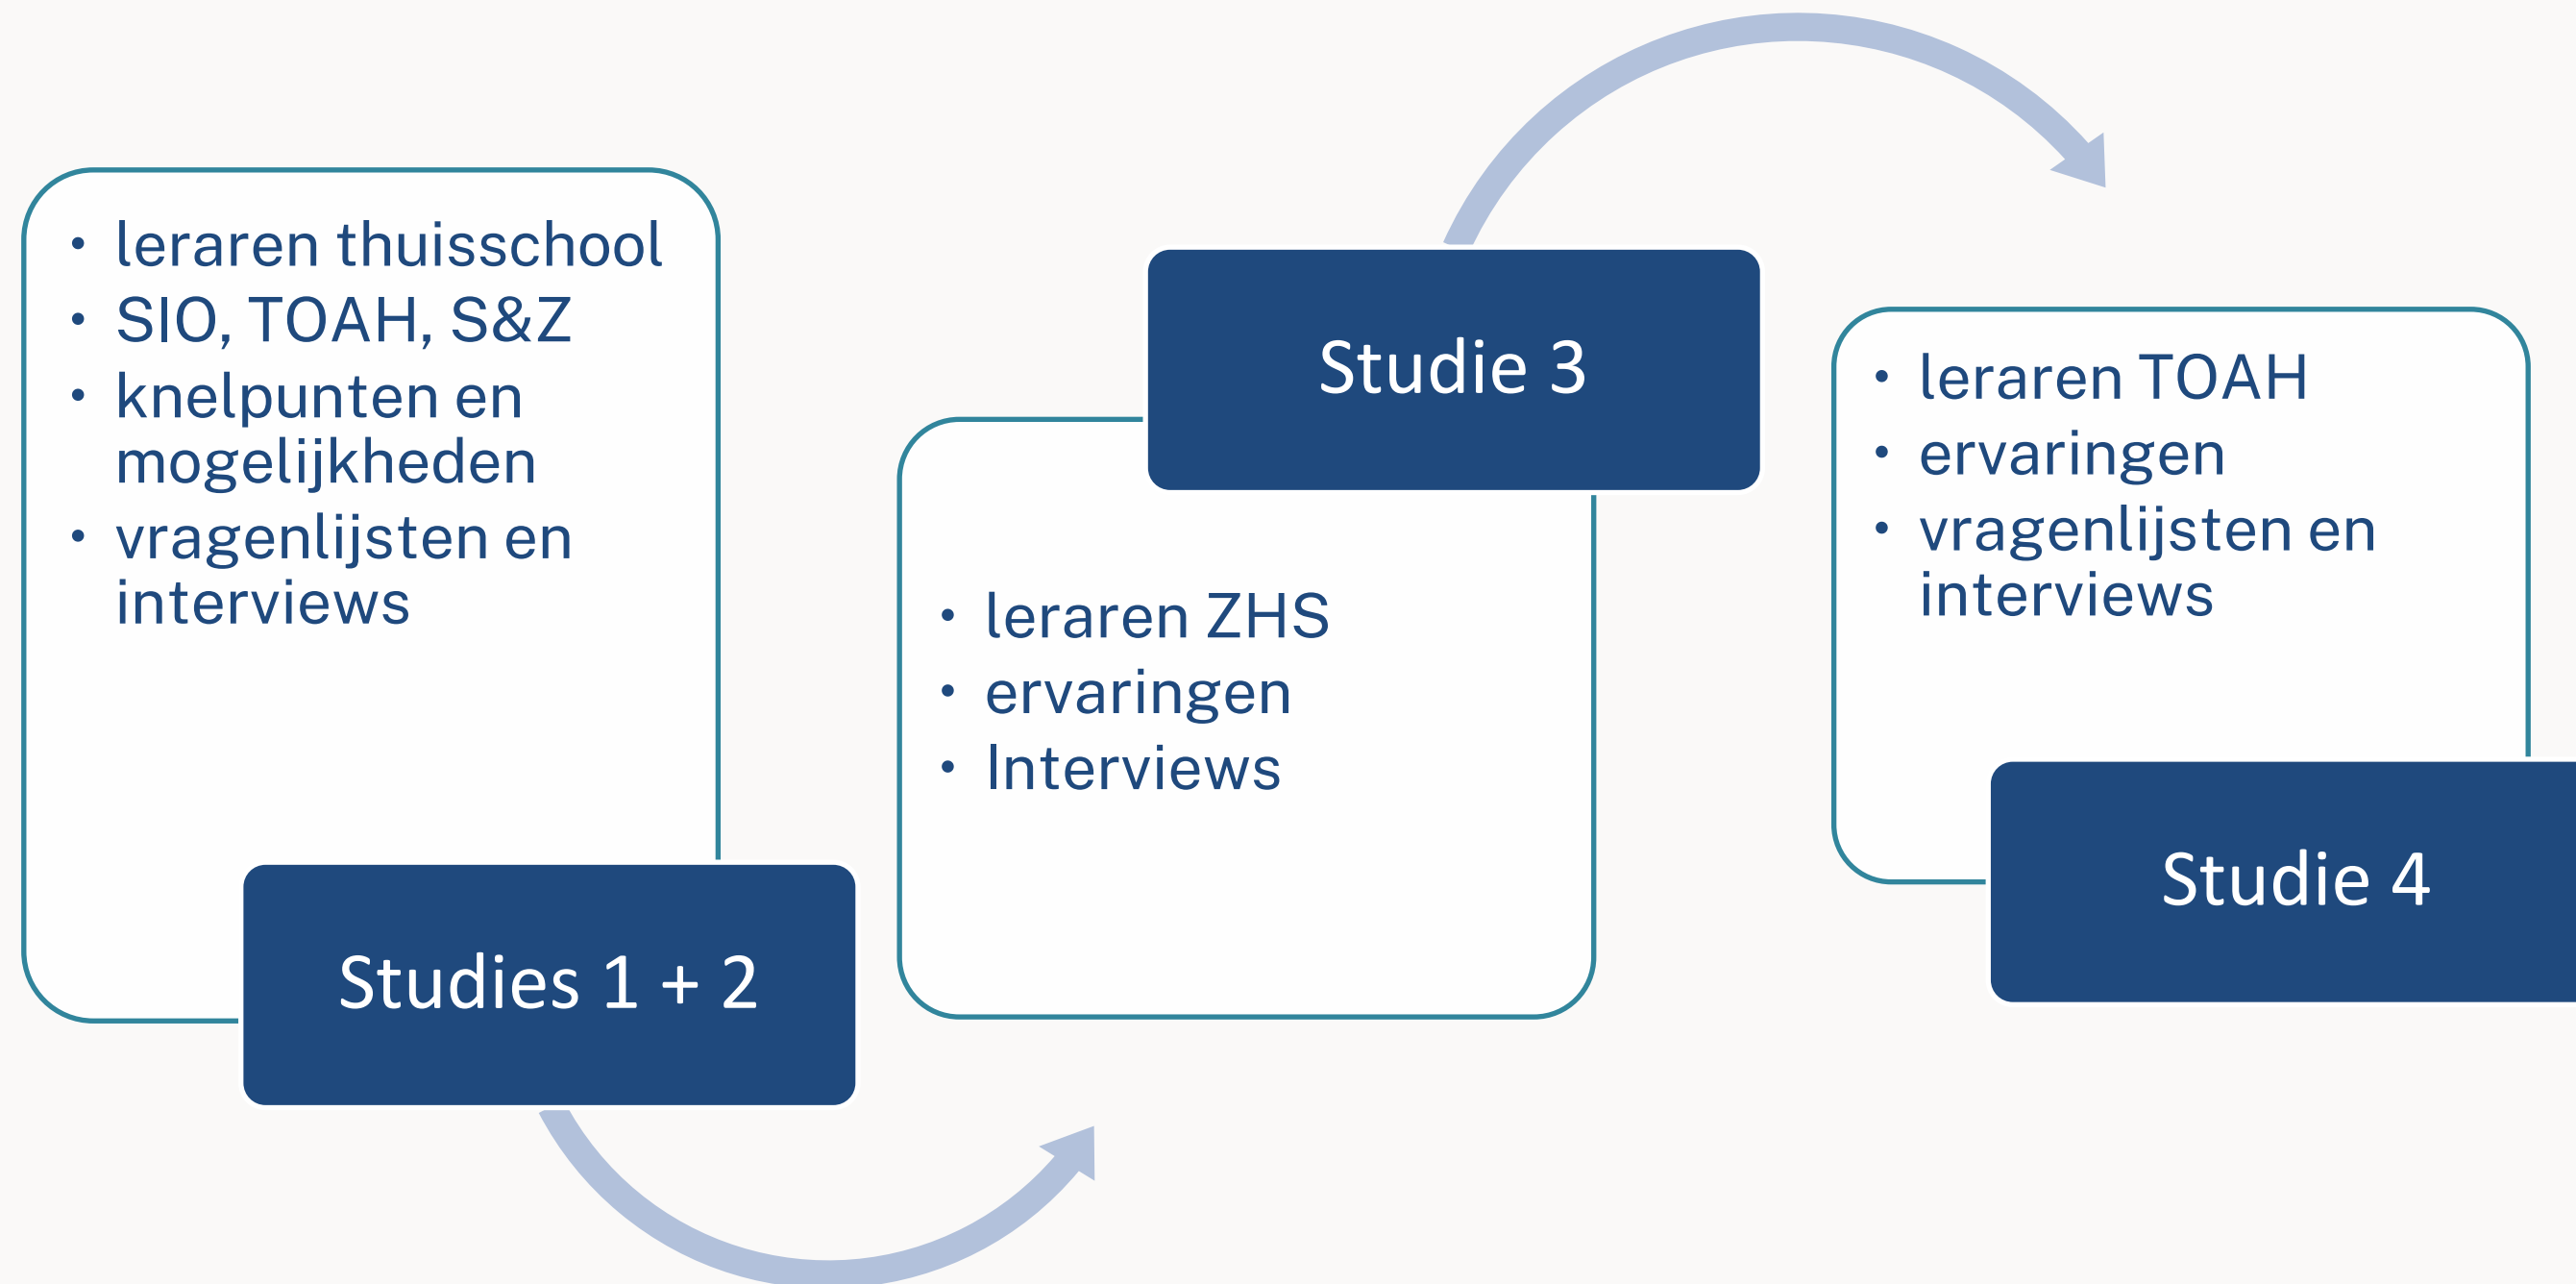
- leraren thuisschool
- SIO, TOAH, S&Z
- knelpunten en mogelijkheden
- vragenlijsten en interviews

Studies 1 + 2

Studie 3

- leraren ZHS
- ervaringen
- Interviews

- leraren TOAH
- ervaringen
- vragenlijsten en interviews

Studie 4